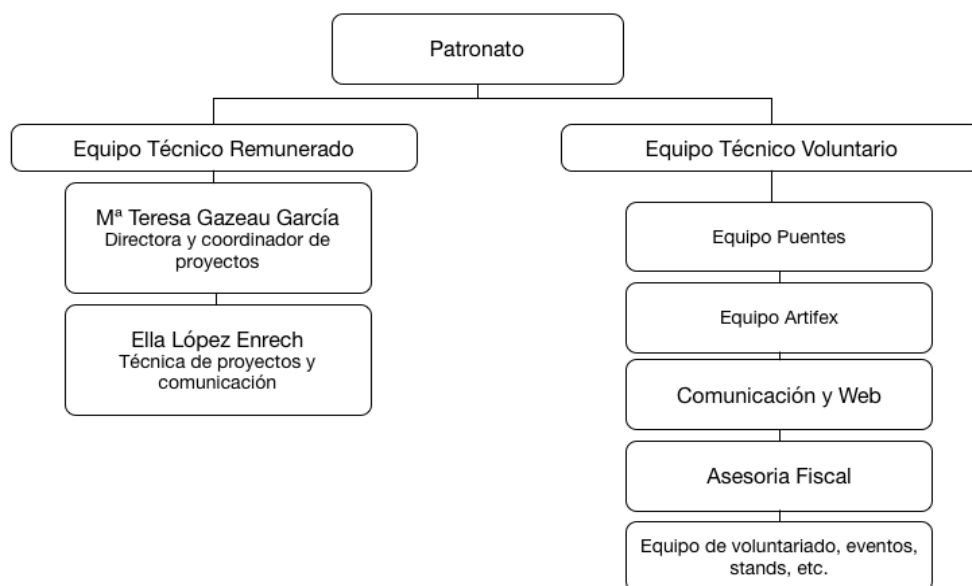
Patronato

Equipo Técnico Remunerado

Mª Teresa Gazeau García
Directora y coordinador de proyectos

Ella López Enrech
Técnica de proyectos y comunicación

Equipo Técnico Voluntario

Equipo Puentes

Equipo Artifex

Comunicación y Web

Asesoria Fiscal

Equipo de voluntariado, eventos, stands, etc.